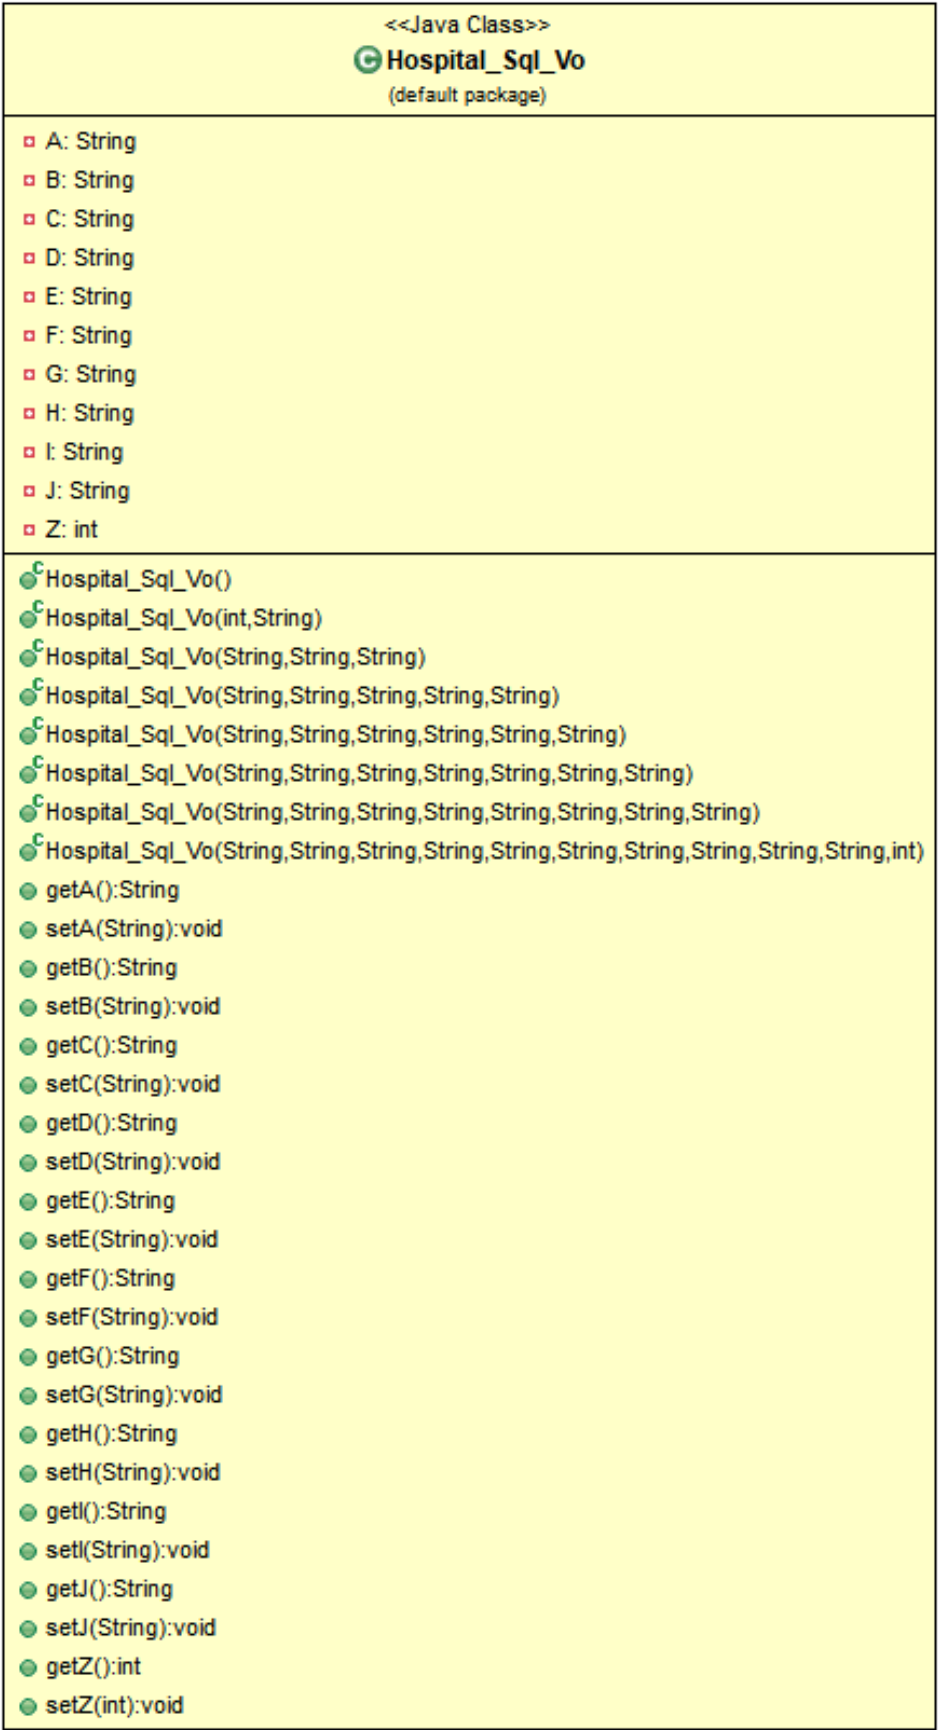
<<Java Class>>
Hospital_Sql_Vo
(default package)

A: String
B: String
C: String
D: String
E: String
F: String
G: String
H: String
I: String
J: String
Z: int

Hospital_Sql_Vo()
Hospital_Sql_Vo(int,String)
Hospital_Sql_Vo(String,String,String)
Hospital_Sql_Vo(String,String,String,String,String)
Hospital_Sql_Vo(String,String,String,String,String,String)
Hospital_Sql_Vo(String,String,String,String,String,String,String)
Hospital_Sql_Vo(String,String,String,String,String,String,String,String)
Hospital_Sql_Vo(String,String,String,String,String,String,String,String,String,String,int)
getA():String
setA(String):void
getB():String
setB(String):void
getC():String
setC(String):void
getD():String
setD(String):void
getE():String
setE(String):void
getF():String
setF(String):void
getG():String
setG(String):void
getH():String
setH(String):void
getI():String
setI(String):void
getJ():String
setJ(String):void
getZ():int
setZ(int):void